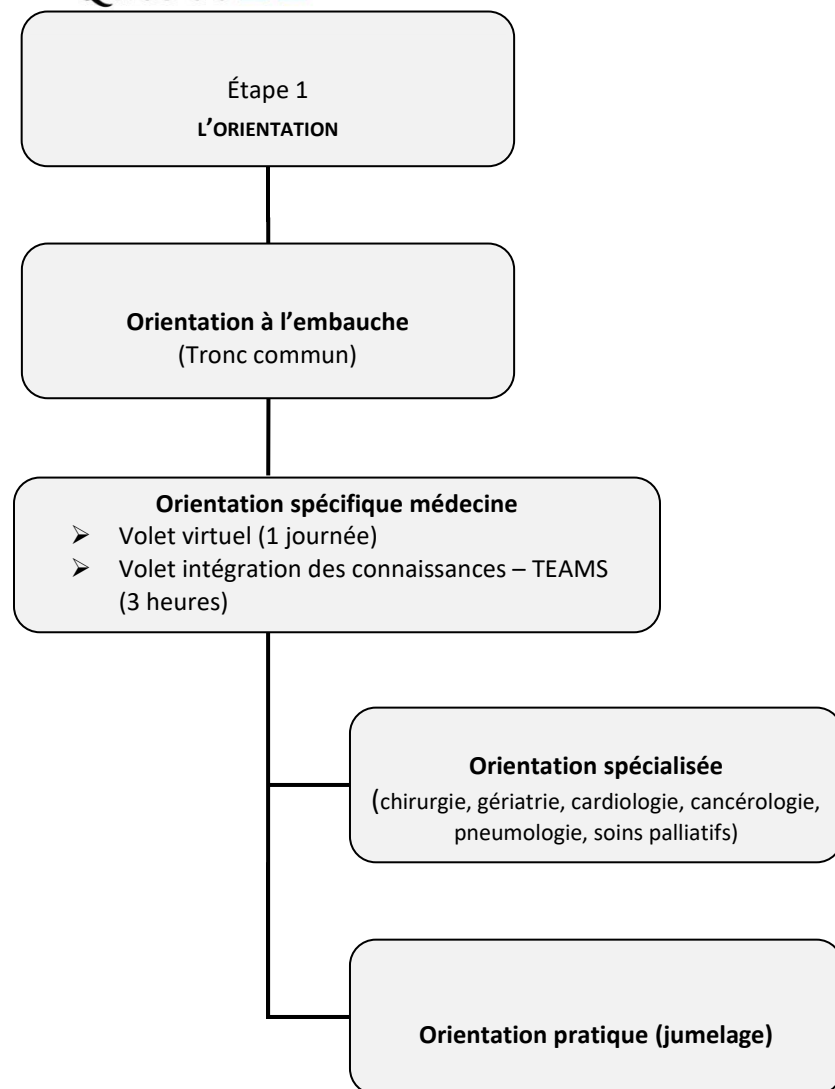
Étape 1
L'ORIENTATION

**Orientation à l'embauche**
(Tronc commun)

**Orientation spécifique médecine**
- Volet virtuel (1 journée)
- Volet intégration des connaissances – TEAMS (3 heures)

**Orientation spécialisée**
(chirurgie, gériatrie, cardiologie, cancérologie, pneumologie, soins palliatifs)

**Orientation pratique (jumelage)**